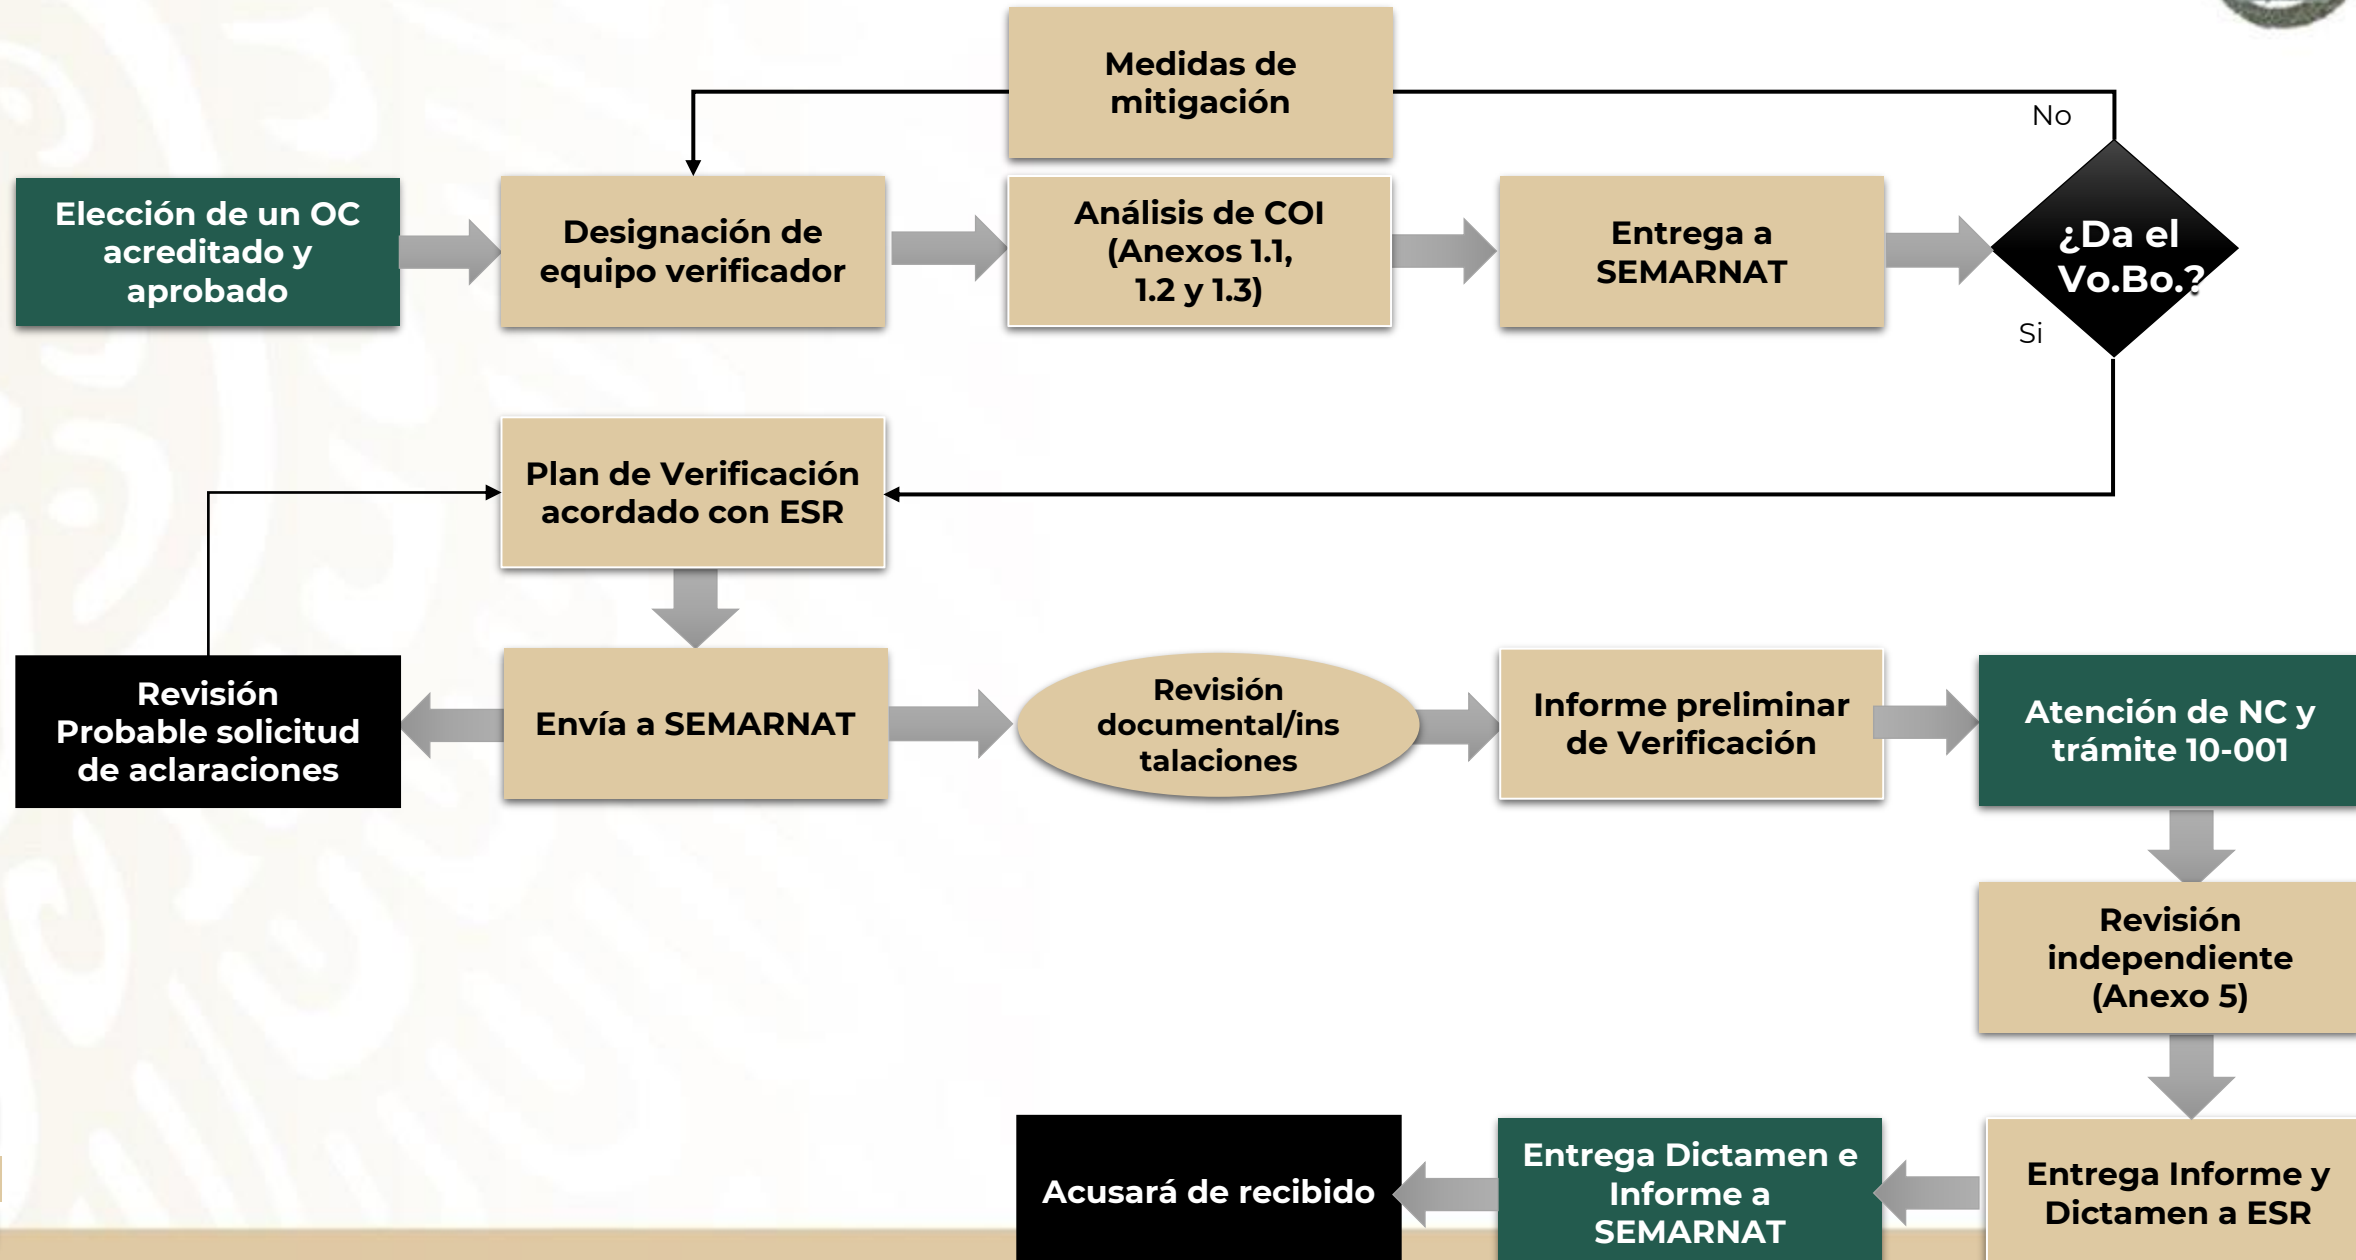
Medidas de mitigación

No

Elección de un OC acreditado y aprobado

Designación de equipo verificador

Análisis de COI (Anexos 1.1, 1.2 y 1.3)

Entrega a SEMARNAT

¿Da el Vo.Bo.?

Si

Plan de Verificación acordado con ESR

Revisión Probable solicitud de aclaraciones

Envía a SEMARNAT

Revisión documental/ins talaciones

Informe preliminar de Verificación

Atención de NC y trámite 10-001

Revisión independiente (Anexo 5)

Acusará de recibido

Entrega Dictamen e Informe a SEMARNAT

Entrega Informe y Dictamen a ESR